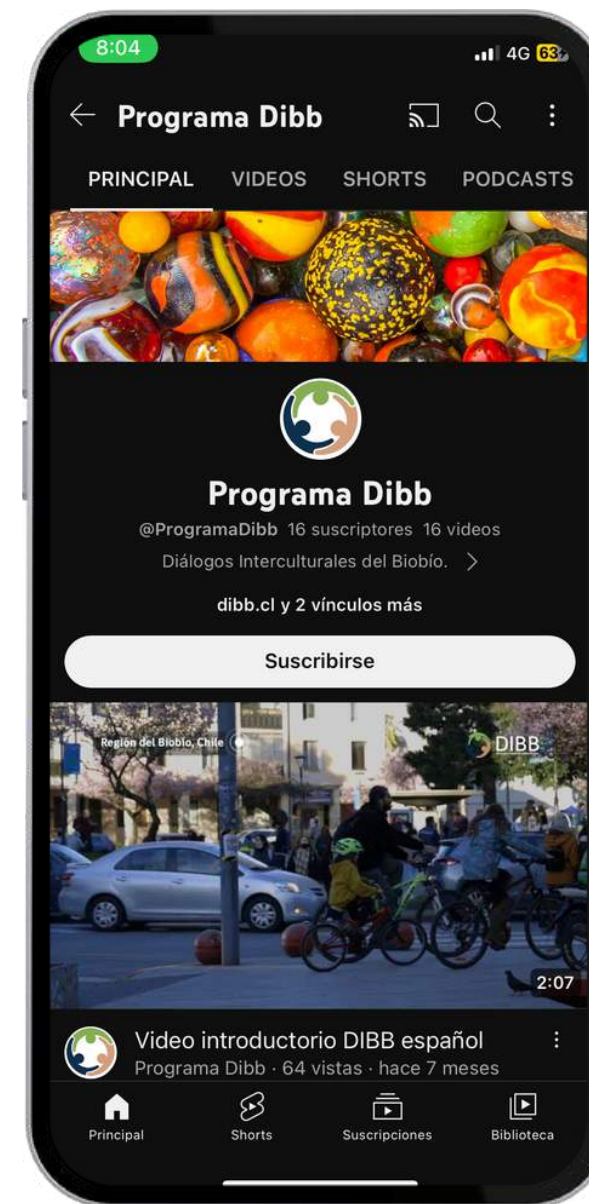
8:04
4G 63

Programa Dibb

PRINCIPAL VIDEOS SHORTS PODCASTS

Programa Dibb
@ProgramaDibb 16 suscriptores 16 videos
Diálogos Interculturales del Biobío.
dibb.cl y 2 vínculos más

Suscribirse

Región del Biobío, Chile
DIBB
2:07

Video introductorio DIBB español
Programa Dibb · 64 vistas · hace 7 meses

Principal Shorts Suscripciones Biblioteca